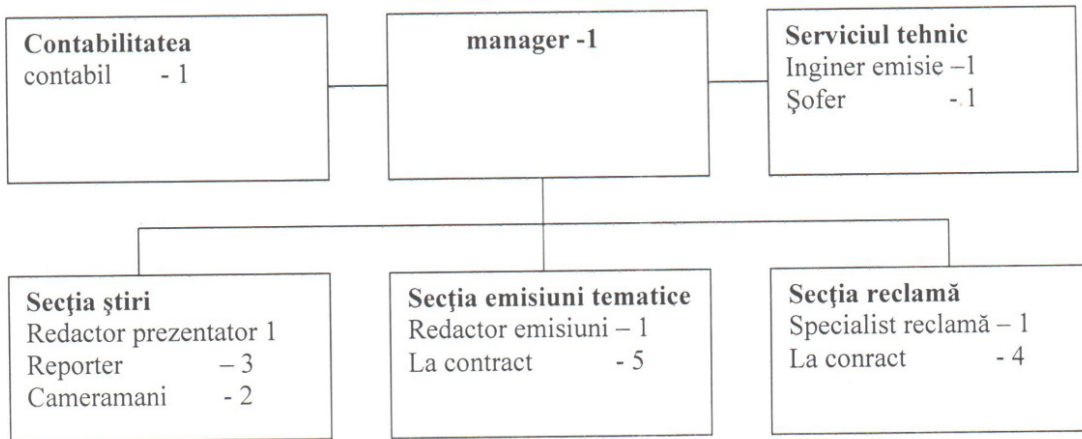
**Contabilitatea**
contabil - 1

**manager -1**

**Serviciul tehnic**
Inginer emisie –1
Şofer - 1

**Secţia ştiri**
Redactor prezentator 1
Reporter – 3
Cameramani - 2

**Secţia emisiuni tematice**
Redactor emisiuni – 1
La contract - 5

**Secţia reclamă**
Specialist reclamă – 1
La conract - 4